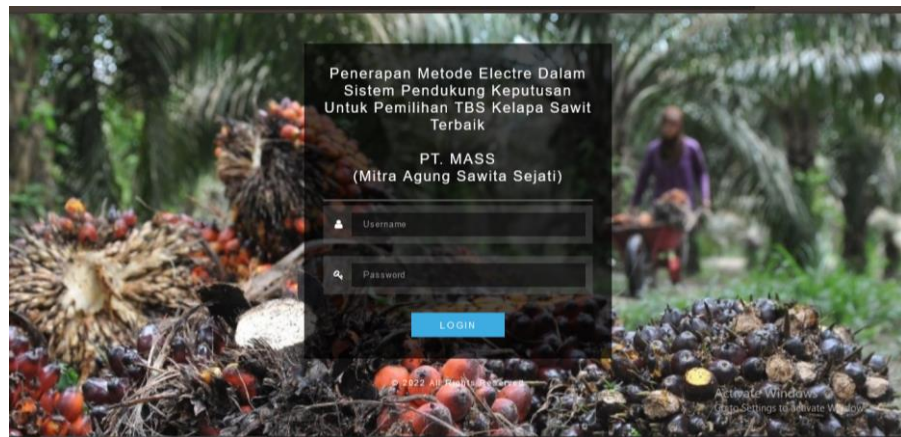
Penerapan Metode Electre Dalam Sistem Pendukung Keputusan Untuk Pemilihan TBS Kelapa Sawit Terbaik

PT. MASS
(Mitra Agung Sawita Sejati)

Username

Password

LOGIN

© 2022 All Rights Reserved

Activate Windows
Go to Settings to activate Windows.